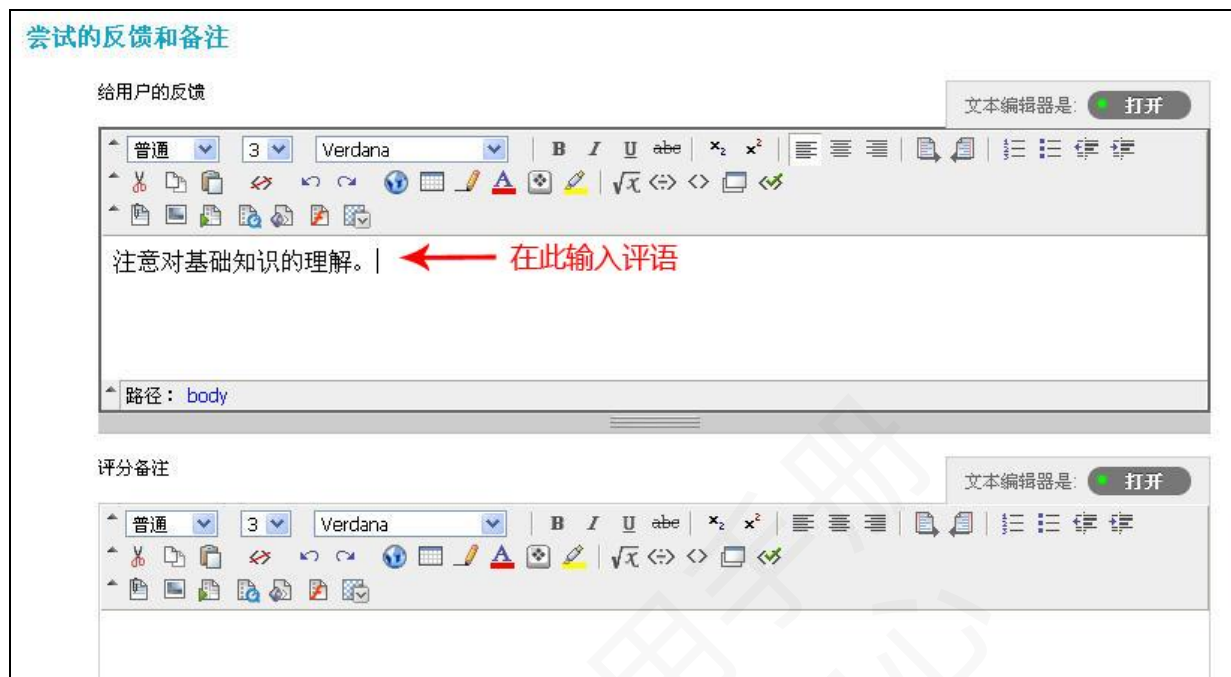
尝试的反馈和备注

给用户的反馈

文本编辑器是: 打开

普通 3 Verdana B I U abe $x_2$ $x^2$

注意对基础知识的理解。 在此输入评语

路径: body

评分备注

文本编辑器是: 打开

普通 3 Verdana B I U abe $x_2$ $x^2$